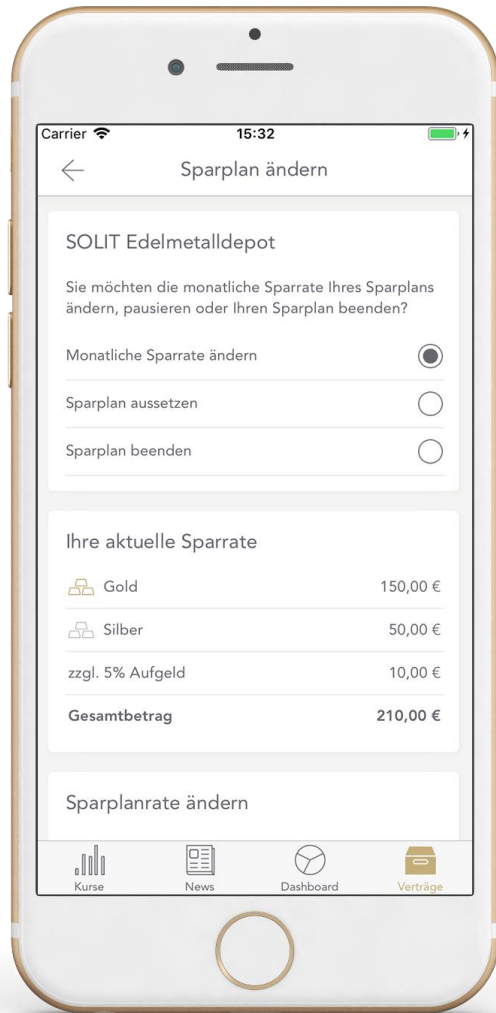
Carrier
15:32

Sparplan ändern

SOLIT Edelmetalldepot

Sie möchten die monatliche Sparrate Ihres Sparplans ändern, pausieren oder Ihren Sparplan beenden?

Monatliche Sparrate ändern

Sparplan aussetzen

Sparplan beenden

Ihre aktuelle Sparrate

| | |
|---|---|
| Gold | 150,00 € |
| Silber | 50,00 € |
| zzgl. 5% Aufgeld | 10,00 € |
| **Gesamtbetrag** | **210,00 €** |

Sparplanrate ändern

Kurse
News
Dashboard
Verträge